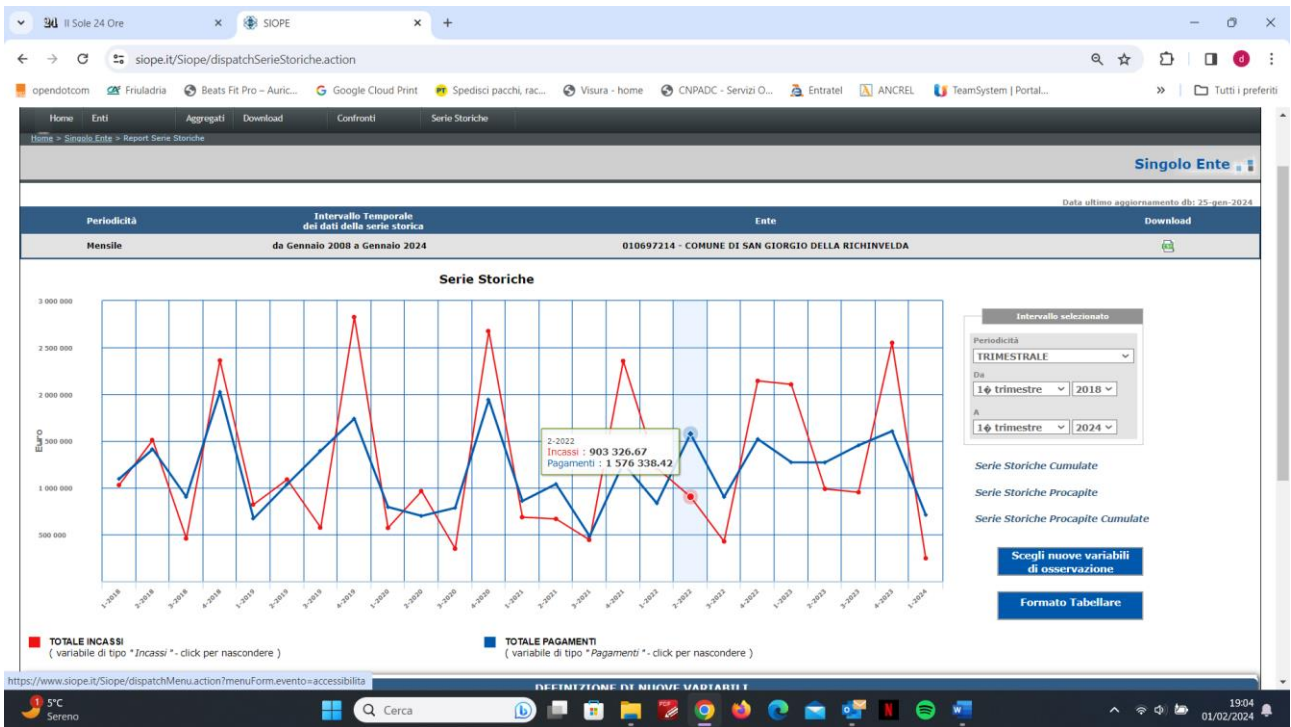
Il Sole 24 Ore × SIOPE × +

siope.it/Siope/dispatchSerieStoriche.action

opendotcom Friuladria Beats Fit Pro – Auric... Google Cloud Print Spedisci pacchi, rac... Visura - home CNPADC - Servizi O... Entratel ANCREL TeamSystem | Portal... » Tutti i preferiti

Home Enti Aggregati Download Confronti Serie Storiche

Home > Singolo Ente > Report Serie Storiche

Singolo Ente

Data ultimo aggiornamento db: 25-gen-2024

| Periodicità | Intervallo Temporale dei dati della serie storica | Ente | Download |
|---|---|---|---|
| Mensile | da Gennaio 2008 a Gennaio 2024 | 010697214 - COMUNE DI SAN GIORGIO DELLA RICHINVELDA | |

Serie Storiche

3 000 000
2 500 000
2 000 000
1 500 000
1 000 000
500 000
Euro

2-2022
Incassi : 903 326.67
Pagamenti : 1 576 338.42

1-2018 2-2018 3-2018 4-2018 1-2019 2-2019 3-2019 4-2019 1-2020 2-2020 3-2020 4-2020 1-2021 2-2021 3-2021 4-2021 1-2022 2-2022 3-2022 4-2022 1-2023 2-2023 3-2023 4-2023 1-2024

TOTALE INCASSI
( variabile di tipo "Incassi" - click per nascondere )

TOTALE PAGAMENTI
( variabile di tipo "Pagamenti" - click per nascondere )

Intervallo selezionato
Periodicità
TRIMESTRALE
Da
1° trimestre 2018
A
1° trimestre 2024

Serie Storiche Cumulate
Serie Storiche Procapite
Serie Storiche Procapite Cumulate

Scegli nuove variabili di osservazione

Formato Tabellare

https://www.siope.it/Siope/dispatchMenu.action?menuForm.evento=accessibilita

DEFINIZIONE DI NUOVE VARIABILI

5°C
Sereno
Cerca
19:04
01/02/2024